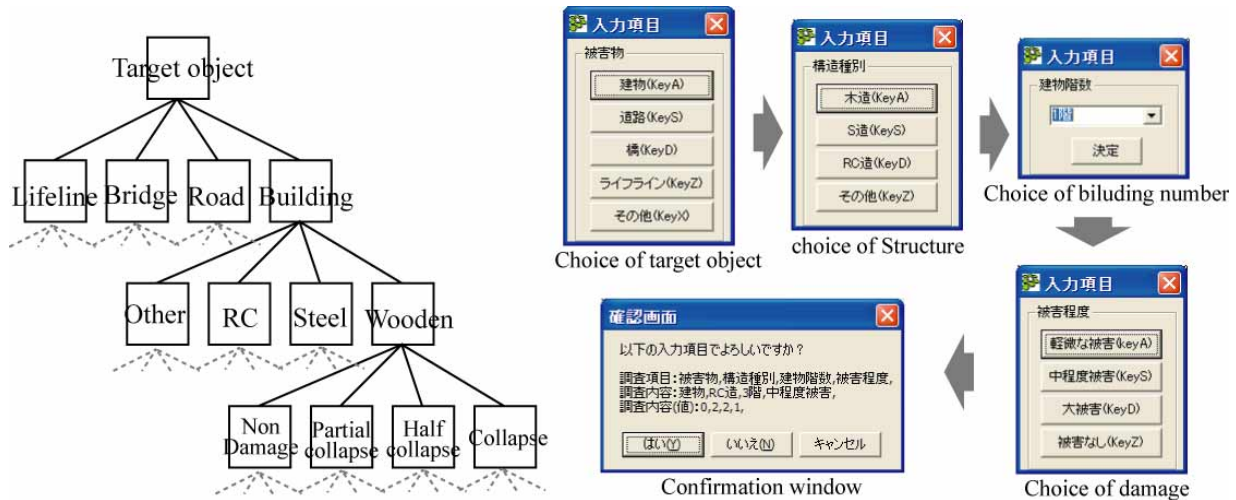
Target object

Lifeline Bridge Road Building

Other RC Steel Wooden

Non Damage Partial collapse Half collapse Collapse

入力項目
被害物
建物(KeyA)
道路(KeyS)
橋(KeyD)
ライフライン(KeyZ)
その他(KeyX)
Choice of target object

入力項目
構造種別
木造(KeyA)
S造(KeyS)
RC造(KeyD)
その他(KeyZ)
choice of Structure

入力項目
建物階数
1階
決定
Choice of biluding number

入力項目
被害程度
軽微な被害(keyA)
中程度被害(KeyS)
大被害(KeyD)
被害なし(KeyZ)
Choice of damage

確認画面
以下の入力項目でよろしいですか？
調査項目:被害物,構造種別,建物階数,被害程度,
調査内容:建物,RC造,3階,中程度被害,
調査内容(値):0,2,2,1,
はい(Y) いいえ(N) キャンセル
Confirmation window